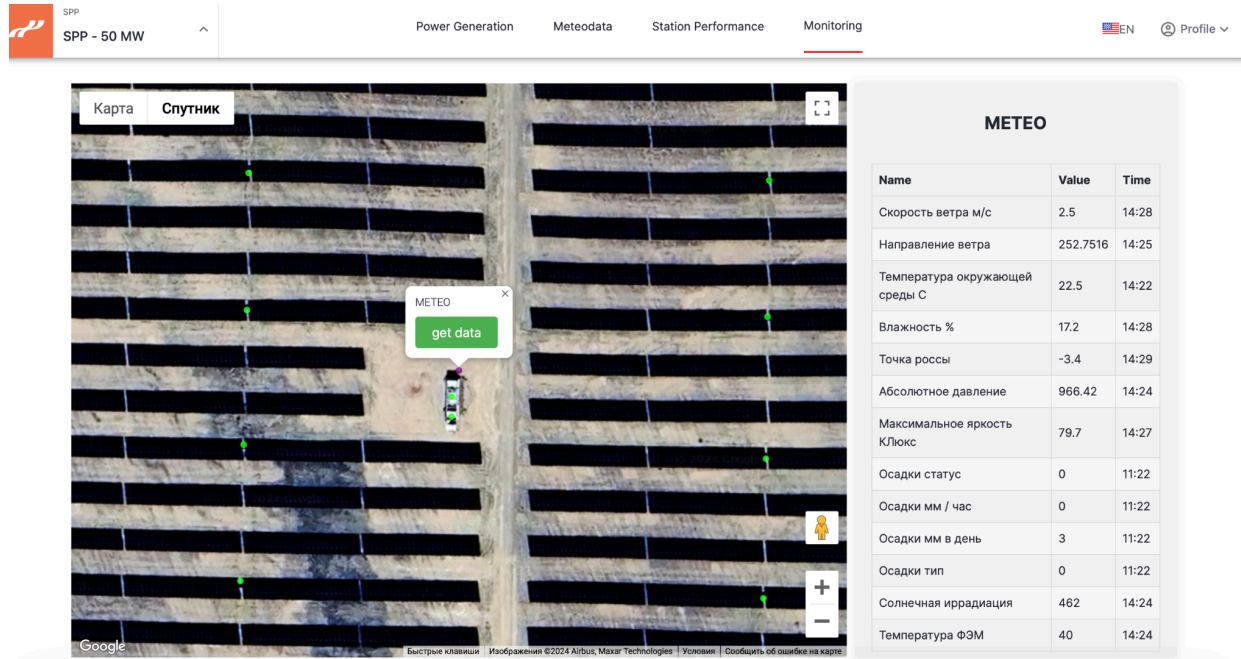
SPP
SPP - 50 MW

Power Generation Meteodata Station Performance Monitoring

EN Profile

Карта Спутник

METEO
get data

Google
Быстрые клавиши Изображения ©2024 Airbus, Maxar Technologies Условия Сообщить об ошибке на карте

METEO

| Name | Value | Time |
|---|---|---|
| Скорость ветра м/с | 2.5 | 14:28 |
| Направление ветра | 252.7516 | 14:25 |
| Температура окружающей среды С | 22.5 | 14:22 |
| Влажность % | 17.2 | 14:28 |
| Точка россы | -3.4 | 14:29 |
| Абсолютное давление | 966.42 | 14:24 |
| Максимальное яркость КЛюкс | 79.7 | 14:27 |
| Осадки статус | 0 | 11:22 |
| Осадки мм / час | 0 | 11:22 |
| Осадки мм в день | 3 | 11:22 |
| Осадки тип | 0 | 11:22 |
| Солнечная иррадиация | 462 | 14:24 |
| Температура ФЭМ | 40 | 14:24 |